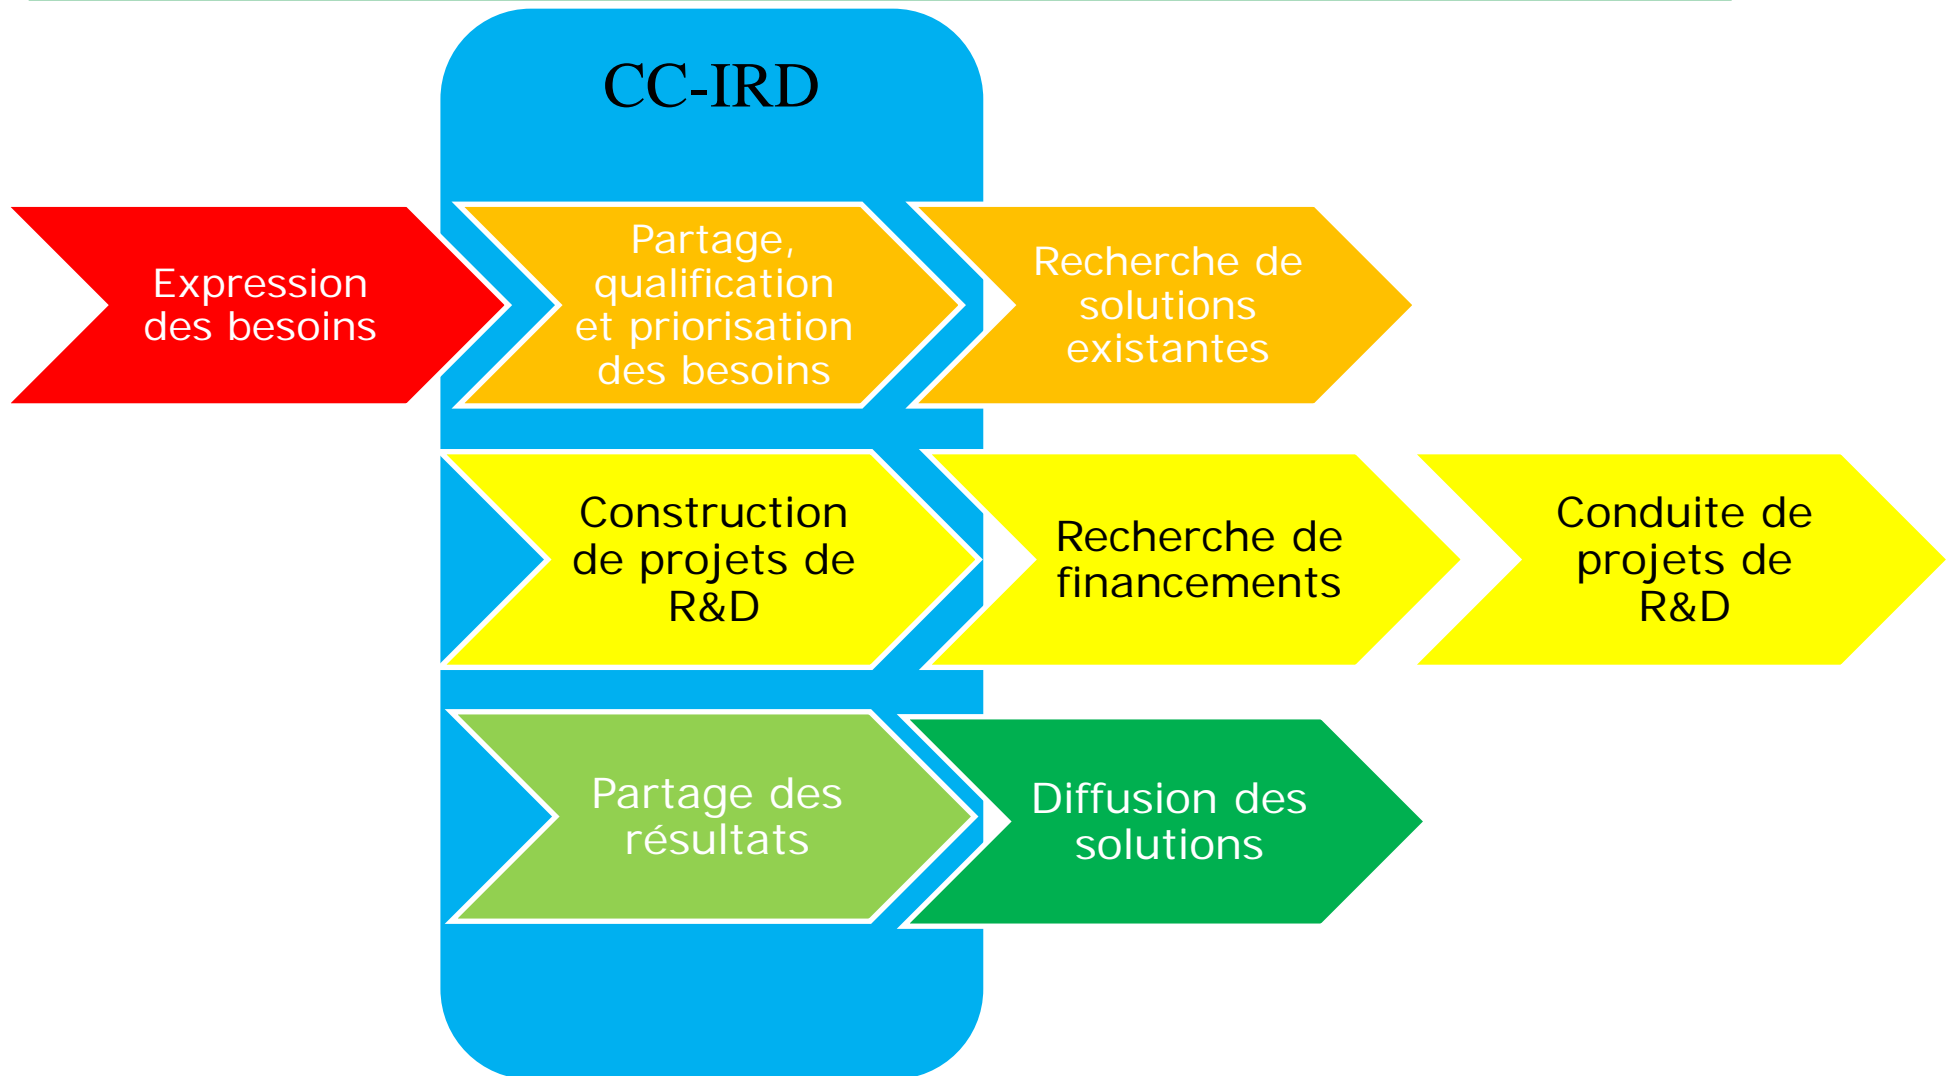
CC-IRD

Expression des besoins

Partage, qualification et priorisation des besoins

Recherche de solutions existantes

Construction de projets de R&D

Recherche de financements

Conduite de projets de R&D

Partage des résultats

Diffusion des solutions